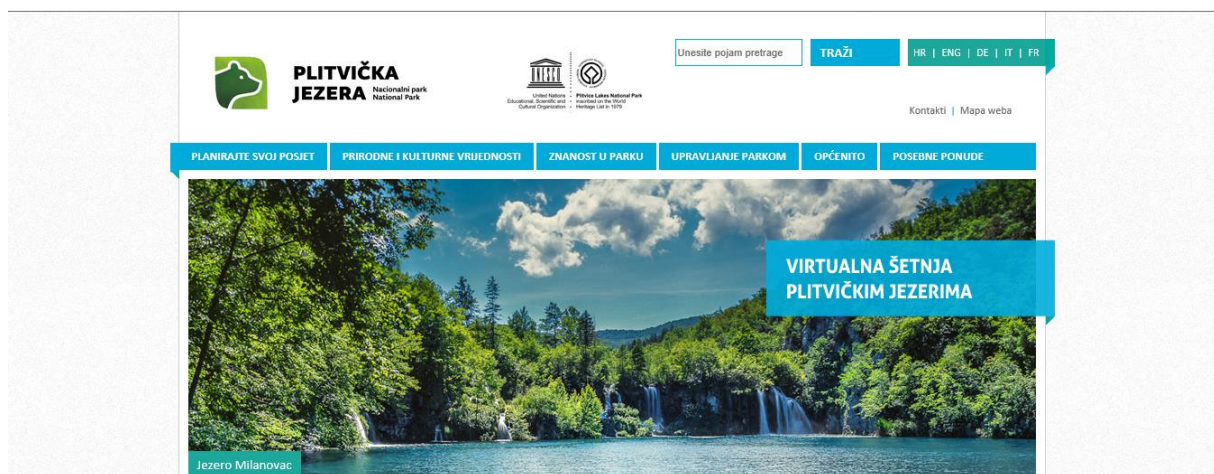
PLITVIČKA JEZERA Nacionalni park National Park

UNESCO
United Nations Educational, Scientific and Cultural Organization
Plitvice Lakes National Park inscribed on the World Heritage List in 1979

Unesite pojam pretrage
TRAŽI

HR | ENG | DE | IT | FR

Kontakti | Mapa weba

PLANIRAJTE SVOJ POSJET
PRIRODNE I KULTURNE VRIJEDNOSTI
ZNANOST U PARKU
UPRAVLJANJE PARKOM
OPĆENITO
POSEBNE PONUDE

VIRTUALNA ŠETNJA PLITVIČKIM JEZERIMA

Jezero Milanovac